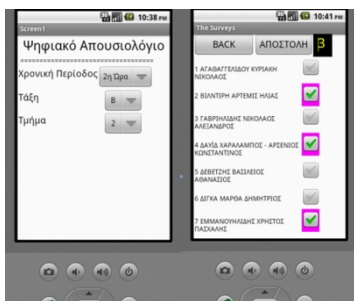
10:38 PM
Screen1
Ψηφιακό Απουσιολόγιο
Χρονική Περίοδος 2η Ώρα
Τάξη B
Τμήμα 2

10:41 PM
The Surveys
BACK
ΑΠΟΣΤΟΛΗ
Β
1 ΑΓΑΘΑΓΓΕΛΙΔΟΥ ΚΥΡΙΑΚΗ ΝΙΚΟΛΑΟΣ
2 ΒΙΛΝΤΙΡΗ ΑΡΤΕΜΙΣ ΗΛΙΑΣ
3 ΓΑΒΡΙΗΛΙΔΗΣ ΝΙΚΟΛΑΟΣ ΑΛΕΞΑΝΔΡΟΣ
4 ΔΑΥΙΔ ΧΑΡΑΛΑΜΠΟΣ - ΑΡΣΕΝΙΟΣ ΚΩΝΣΤΑΝΤΙΝΟΣ
5 ΔΕΒΕΤΖΗΣ ΒΑΣΙΛΕΙΟΣ ΑΘΑΝΑΣΙΟΣ
6 ΔΙΓΚΑ ΜΑΡΘΑ ΔΗΜΗΤΡΙΟΣ
7 ΕΜΜΑΝΟΥΗΛΙΔΗΣ ΧΡΗΣΤΟΣ ΠΑΣΧΑΛΗΣ